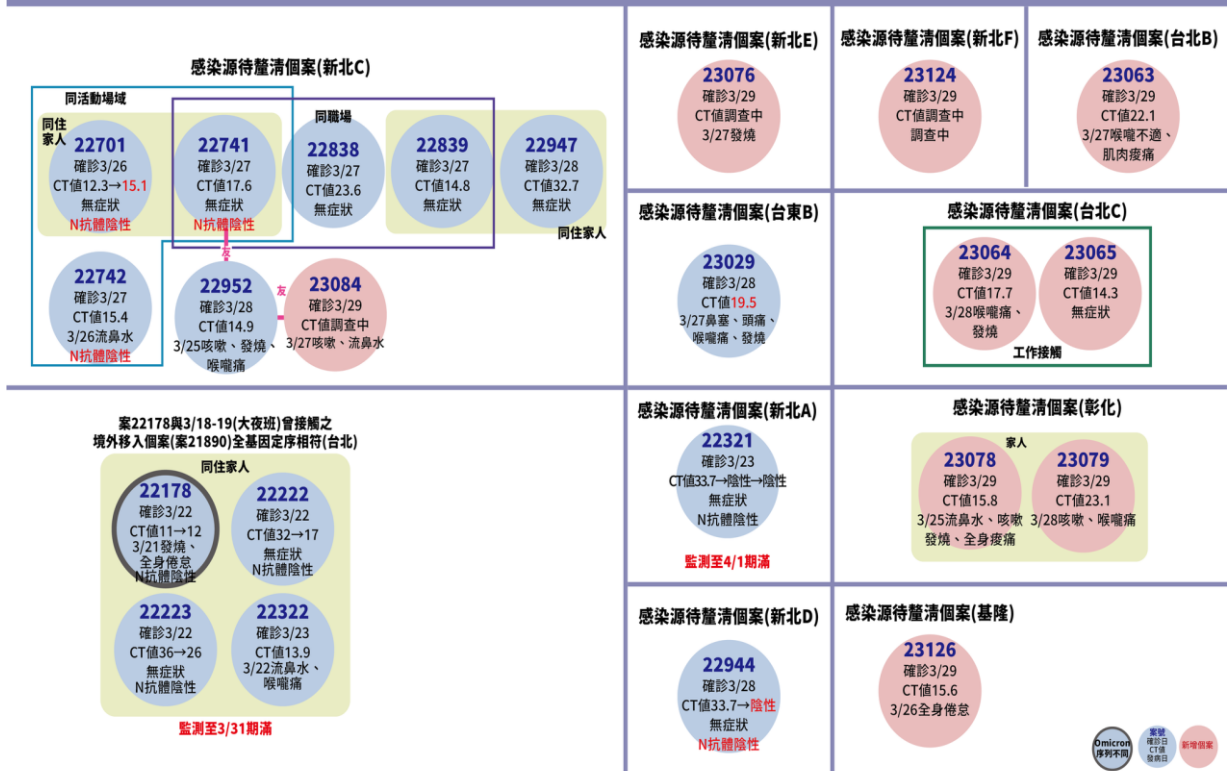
感染源待釐清個案(新北C)

同活動場域

同住家人

22701
確診3/26
CT值12.3→15.1
無症狀
N抗體陰性

22741
確診3/27
CT值17.6
無症狀
N抗體陰性

同職場

22838
確診3/27
CT值23.6
無症狀

22839
確診3/27
CT值14.8
無症狀

22947
確診3/28
CT值32.7
無症狀

同住家人

22742
確診3/27
CT值15.4
3/26流鼻水
N抗體陰性

22952
確診3/28
CT值14.9
3/25咳嗽、發燒、喉嚨痛

友

23084
確診3/29
CT值調查中
3/27咳嗽、流鼻水

感染源待釐清個案(新北E)
23076
確診3/29
CT值調查中
3/27發燒

感染源待釐清個案(新北F)
23124
確診3/29
CT值調查中
調查中

感染源待釐清個案(台北B)
23063
確診3/29
CT值22.1
3/27喉嚨不適、肌肉痠痛

感染源待釐清個案(台東B)
23029
確診3/28
CT值19.5
3/27鼻塞、頭痛、喉嚨痛、發燒

感染源待釐清個案(台北C)
23064
確診3/29
CT值17.7
3/28喉嚨痛、發燒

23065
確診3/29
CT值14.3
無症狀

工作接觸

案22178與3/18-19(大夜班)曾接觸之境外移入個案(案21890)全基因定序相符(台北)

同住家人

22178
確診3/22
CT值11→12
3/21發燒、全身倦怠
N抗體陰性

22222
確診3/22
CT值32→17
無症狀
N抗體陰性

22223
確診3/22
CT值36→26
無症狀
N抗體陰性

22322
確診3/23
CT值13.9
3/22流鼻水、喉嚨痛

監測至3/31期滿

感染源待釐清個案(新北A)
22321
確診3/23
CT值33.7→陰性→陰性
無症狀
N抗體陰性

監測至4/1期滿

感染源待釐清個案(彰化)
家人
23078
確診3/29
CT值15.8
3/25流鼻水、咳嗽發燒、全身痠痛

23079
確診3/29
CT值23.1
3/28咳嗽、喉嚨痛

感染源待釐清個案(新北D)
22944
確診3/28
CT值33.7→陰性
無症狀
N抗體陰性

感染源待釐清個案(基隆)
23126
確診3/29
CT值15.6
3/26全身倦怠

Omicron序列不同

案號
確診日
CT值
發病日

新增個案